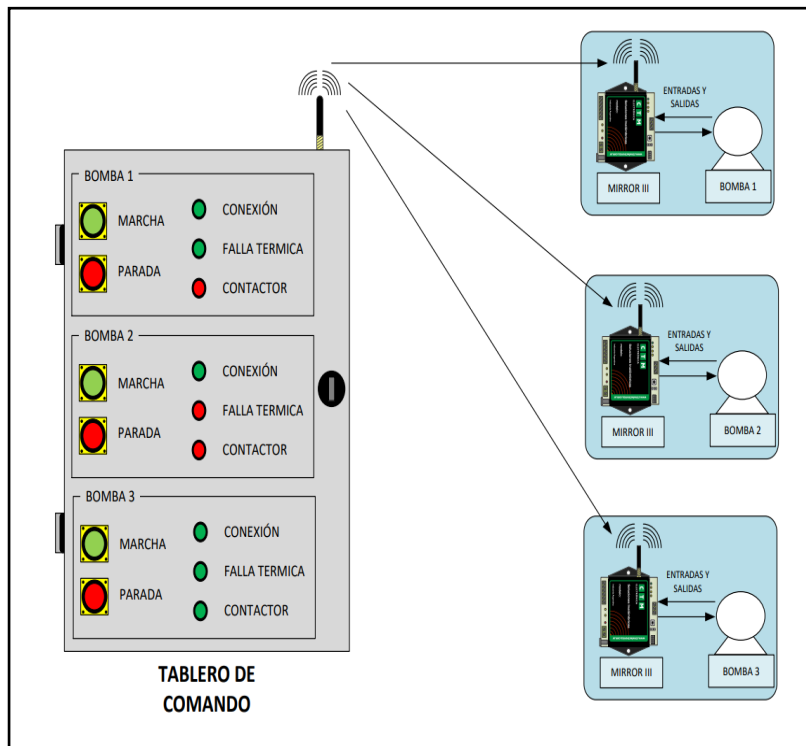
BOMBA 1
MARCHA
PARADA
CONEXIÓN
FALLA TERMICA
CONTACTOR

BOMBA 2
MARCHA
PARADA
CONEXIÓN
FALLA TERMICA
CONTACTOR

BOMBA 3
MARCHA
PARADA
CONEXIÓN
FALLA TERMICA
CONTACTOR

TABLERO DE COMANDO

ENTRADAS Y SALIDAS
MIRROR III
BOMBA 1

ENTRADAS Y SALIDAS
MIRROR III
BOMBA 2

ENTRADAS Y SALIDAS
MIRROR III
BOMBA 3